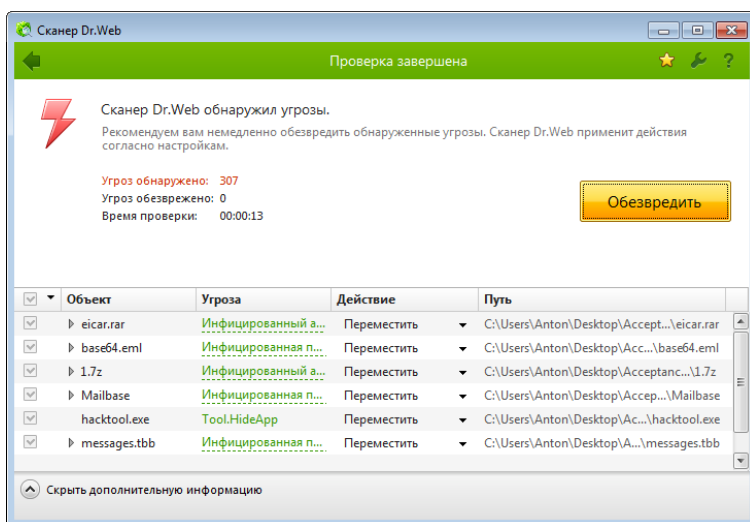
Сканер Dr.Web

Проверка завершена

Сканер Dr.Web обнаружил угрозы.

Рекомендуем вам немедленно обезвредить обнаруженные угрозы. Сканер Dr.Web применит действия согласно настройкам.

Угроз обнаружено: 307
Угроз обезврежено: 0
Время проверки: 00:00:13

Обезвредить

| | Объект | Угроза | Действие | Путь |
|---|---|---|---|---|
| | eicar.rar | Инфицированный а... | Переместить | C:\Users\Anton\Desktop\Accept...\eicar.rar |
| | base64.eml | Инфицированная п... | Переместить | C:\Users\Anton\Desktop\Acc...\base64.eml |
| | 1.7z | Инфицированный а... | Переместить | C:\Users\Anton\Desktop\Acceptanc...\1.7z |
| | Mailbase | Инфицированная п... | Переместить | C:\Users\Anton\Desktop\Accep...\Mailbase |
| | hacktool.exe | Tool.HideApp | Переместить | C:\Users\Anton\Desktop\Acc...\hacktool.exe |
| | messages.tbb | Инфицированная п... | Переместить | C:\Users\Anton\Desktop\A...\messages.tbb |

Скрыть дополнительную информацию